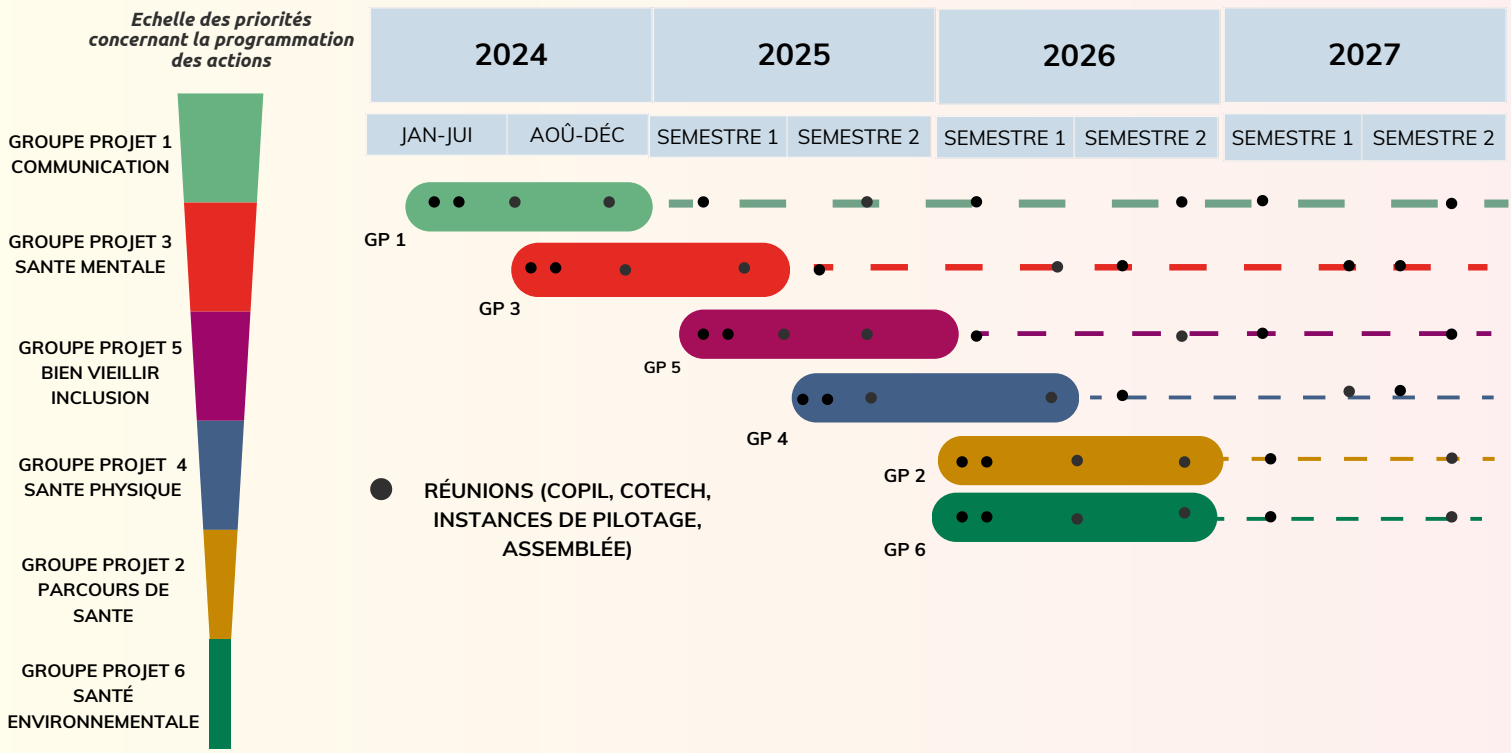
Echelle des priorités concernant la programmation des actions

GROUPE PROJET 1 COMMUNICATION

GROUPE PROJET 3 SANTE MENTALE

GROUPE PROJET 5 BIEN VIEILLIR INCLUSION

GROUPE PROJET 4 SANTE PHYSIQUE

GROUPE PROJET 2 PARCOURS DE SANTE

GROUPE PROJET 6 SANTÉ ENVIRONNEMENTALE

| 2024 | | 2025 | | 2026 | | 2027 | |
|---|---|---|---|---|---|---|---|
| JAN-JUI | AOÛ-DÉC | SEMESTRE 1 | SEMESTRE 2 | SEMESTRE 1 | SEMESTRE 2 | SEMESTRE 1 | SEMESTRE 2 |

GP 1

GP 3

GP 5

GP 4

GP 2

GP 6

RÉUNIONS (COPIL, COTECH, INSTANCES DE PILOTAGE, ASSEMBLÉE)